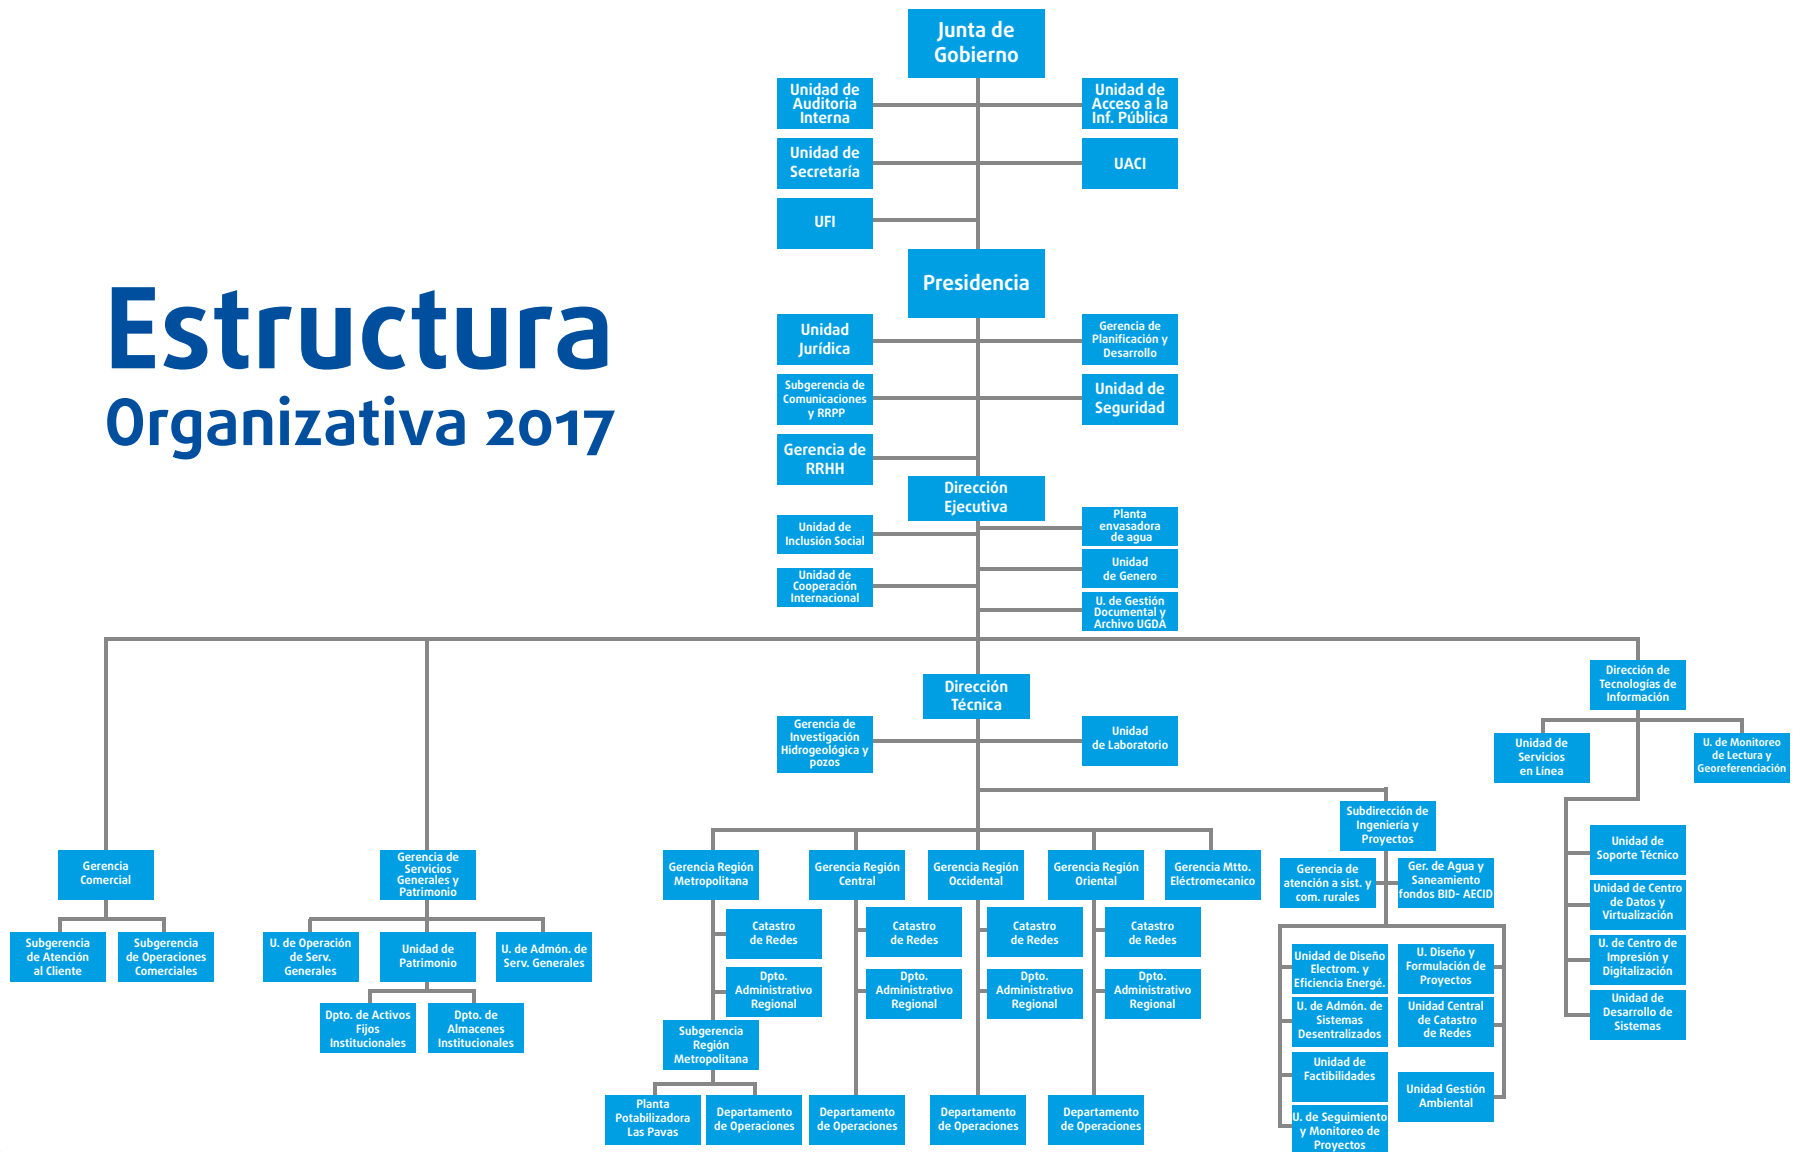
Estructura
Organizativa 2017

Junta de Gobierno

Unidad de Auditoría Interna

Unidad de Acceso a la Inf. Pública

Unidad de Secretaría

UACI

UFI

Presidencia

Unidad Jurídica

Gerencia de Planificación y Desarrollo

Subgerencia de Comunicaciones y RRPP

Unidad de Seguridad

Gerencia de RRHH

Dirección Ejecutiva

Unidad de Inclusión Social

Planta envasadora de agua

Unidad de Genero

Unidad de Cooperación Internacional

U. de Gestión Documental y Archivo UGDA

Dirección Técnica

Dirección de Tecnologías de Información

Gerencia de Investigación Hidrogeológica y pozos

Unidad de Laboratorio

Unidad de Servicios en Línea

U. de Monitoreo de Lectura y Georeferenciación

Subdirección de Ingeniería y Proyectos

Gerencia Comercial

Subgerencia de Atención al Cliente

Subgerencia de Operaciones Comerciales

Gerencia de Servicios Generales y Patrimonio

U. de Operación de Serv. Generales

Unidad de Patrimonio

U. de Admón. de Serv. Generales

Dpto. de Activos Fijos Institucionales

Dpto. de Almacenes Institucionales

Gerencia Región Metropolitana

Gerencia Región Central

Gerencia Región Occidental

Gerencia Región Oriental

Gerencia Mtto. Eléctromecanico

Catastro de Redes

Catastro de Redes

Catastro de Redes

Catastro de Redes

Dpto. Administrativo Regional

Dpto. Administrativo Regional

Dpto. Administrativo Regional

Dpto. Administrativo Regional

Subgerencia Región Metropolitana

Planta Potabilizadora Las Pavas

Departamento de Operaciones

Departamento de Operaciones

Departamento de Operaciones

Departamento de Operaciones

Gerencia de atención a sist. y com. rurales

Ger. de Agua y Saneamiento fondos BID- AECID

Unidad de Diseño Electrom. y Eficiencia Energé.

U. Diseño y Formulación de Proyectos

U. de Admón. de Sistemas Desentralizados

Unidad Central de Catastro de Redes

Unidad de Factibilidades

Unidad Gestión Ambiental

U. de Seguimiento y Monitoreo de Proyectos

Unidad de Soporte Técnico

Unidad de Centro de Datos y Virtualización

U. de Centro de Impresión y Digitalización

Unidad de Desarrollo de Sistemas